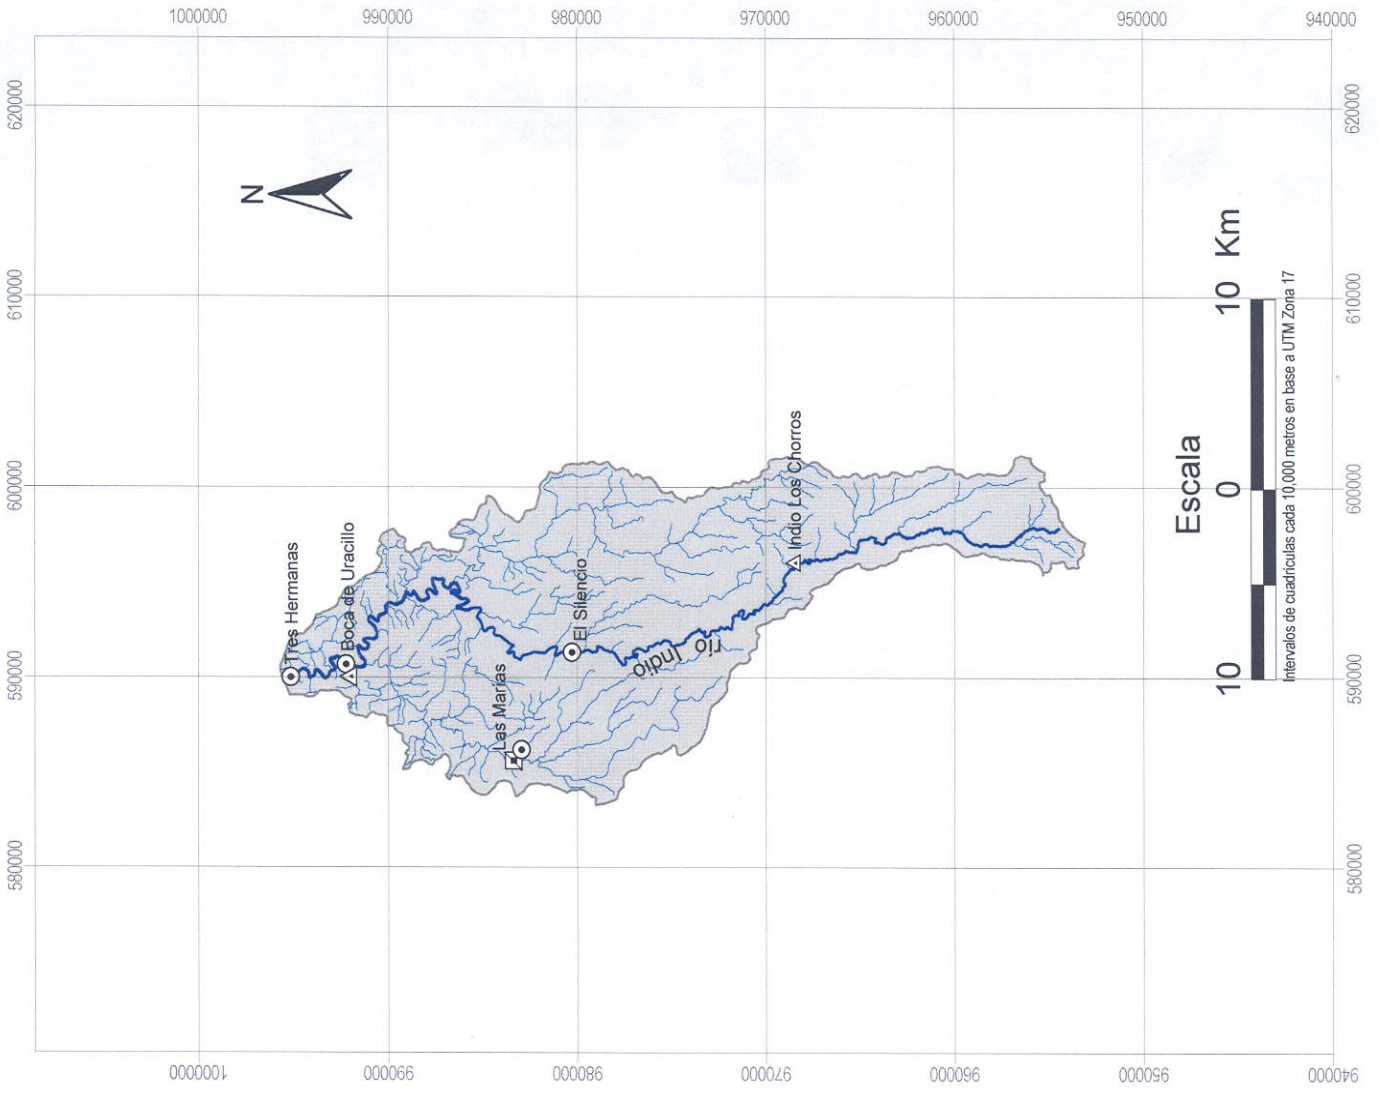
1000000
990000
980000
970000
960000
950000
940000

620000
610000
600000
590000
580000

N

Tres Hermanas
Boca de Uracillo
Las Marías
El Silencio
río Indio
Indio Los Chorros

Escala
10 0 10 Km
Intervalos de cuadrículas cada 10,000 metros en base a UTM Zona 17

620000
610000
600000
590000
580000

1000000
990000
980000
970000
960000
950000
940000